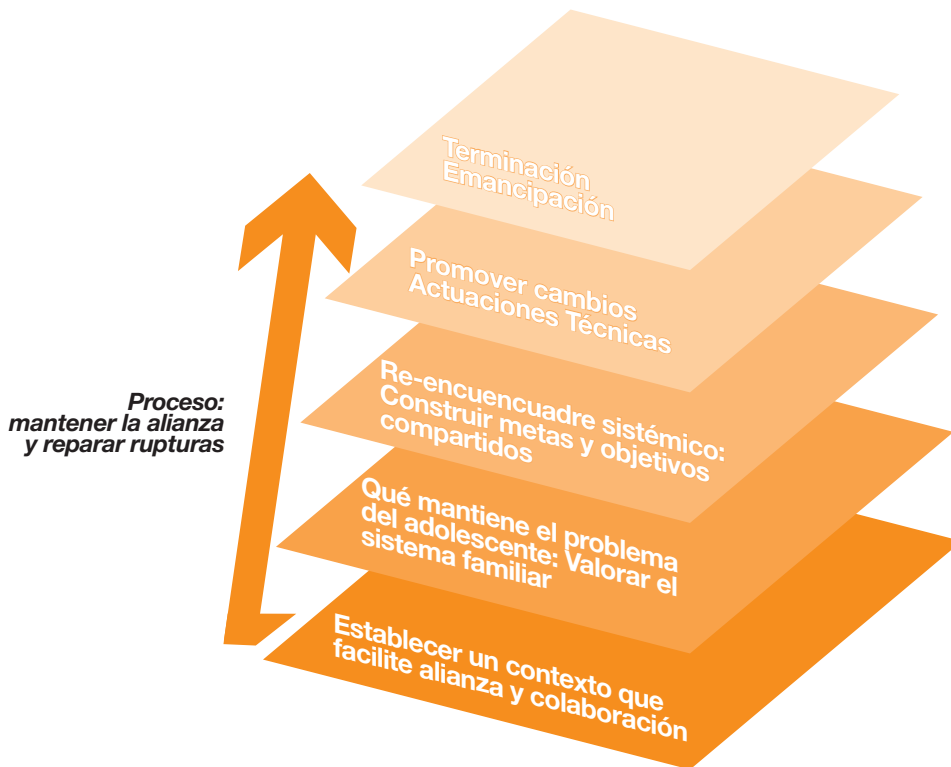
Terminación
Emancipación

Promover cambios
Actuaciones Técnicas

Proceso:
mantener la alianza
y reparar rupturas

Re-encuencuadre sistémico:
Construir metas y objetivos
compartidos

Qué mantiene el problema
del adolescente: Valorar el
sistema familiar

Establecer un contexto que
facilite alianza y colaboración